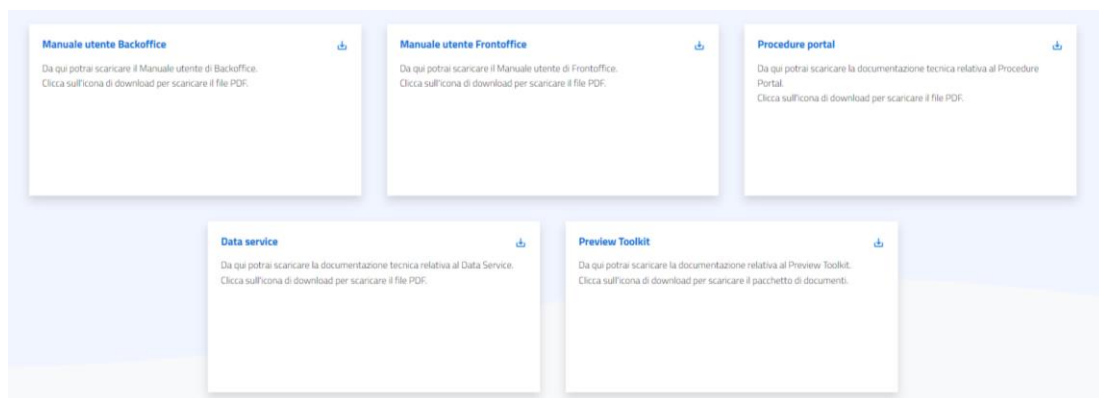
Manuale utente Backoffice

Da qui potrai scaricare il Manuale utente di Backoffice.
Clicca sull'icona di download per scaricare il file PDF.

Manuale utente Frontoffice

Da qui potrai scaricare il Manuale utente di Frontoffice.
Clicca sull'icona di download per scaricare il file PDF.

Procedure portal

Da qui potrai scaricare la documentazione tecnica relativa al Procedure Portal.
Clicca sull'icona di download per scaricare il file PDF.

Data service

Da qui potrai scaricare la documentazione tecnica relativa al Data Service.
Clicca sull'icona di download per scaricare il file PDF.

Preview Toolkit

Da qui potrai scaricare la documentazione relativa al Preview Toolkit.
Clicca sull'icona di download per scaricare il pacchetto di documenti.